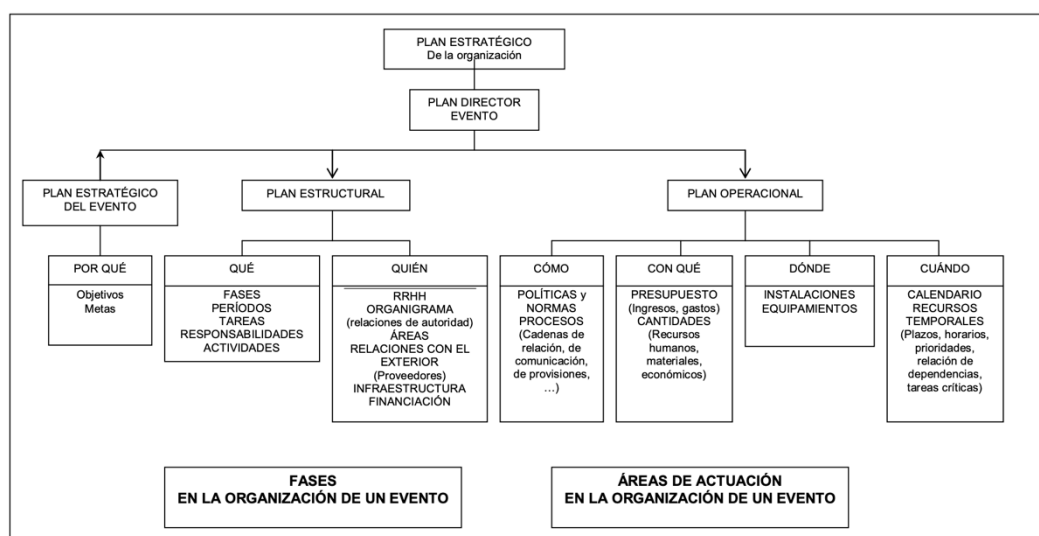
PLAN ESTRATÉGICO
De la organización

PLAN DIRECTOR
EVENTO

PLAN ESTRATÉGICO
DEL EVENTO

PLAN ESTRUCTURAL

PLAN OPERACIONAL

POR QUÉ

Objetivos
Metas

QUÉ

FASES
PERÍODOS
TAREAS
RESPONSABILIDADES
ACTIVIDADES

QUIÉN

RRHH
ORGANIGRAMA
(relaciones de autoridad)
ÁREAS
RELACIONES CON EL EXTERIOR
(Proveedores)
INFRAESTRUCTURA
FINANCIACIÓN

CÓMO

POLÍTICAS y NORMAS
PROCESOS
(Cadenas de relación, de comunicación, de provisiones, …)

CON QUÉ

PRESUPUESTO
(Ingresos, gastos)
CANTIDADES
(Recursos humanos, materiales, económicos)

DÓNDE

INSTALACIONES
EQUIPAMIENTOS

CUÁNDO

CALENDARIO
RECURSOS TEMPORALES
(Plazos, horarios, prioridades, relación de dependencias, tareas críticas)

FASES
EN LA ORGANIZACIÓN DE UN EVENTO

ÁREAS DE ACTUACIÓN
EN LA ORGANIZACIÓN DE UN EVENTO